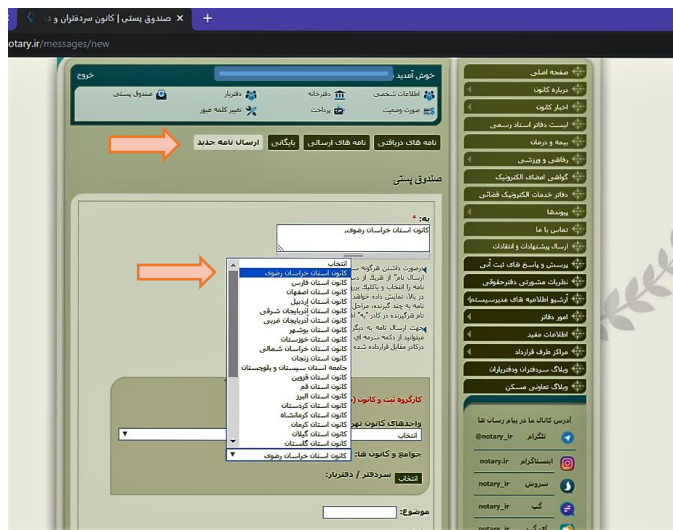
صندوق پستی | کانون سردفتران و
otary.ir/messages/new

خوش آمدید
خروج
اطلاعات شخصی
دفترخانه
دفتریار
صندوق پستی
صورت وضعیت
پرداخت
تغییر کلمه عبور

نامه های دریافتی
نامه های ارسالی
بایگانی
ارسال نامه جدید

صندوق پستی

به: *
کانون استان خراسان رضوی

انتخاب
کانون استان خراسان رضوی
کانون استان فارس
کانون استان اصفهان
کانون استان اردبیل
کانون استان آذربایجان شرقی
کانون استان آذربایجان غربی
کانون استان بوشهر
کانون استان خوزستان
کانون استان خراسان شمالی
کانون استان زنجان
جامعه استان سیستان و بلوچستان
کانون استان قزوین
کانون استان قم
کانون استان البرز
کانون استان کرمانشاه
کانون استان کرمان
کانون استان گیلان
کانون استان گلستان
کانون استان خراسان رضوی

کارگروه ثبت و کانون
واحدهای کانون
انتخاب
جوامع و کانون ها:
سردفتر / دفتریار:
انتخاب
موضوع:

صفحه اصلی
درباره کانون
اخبار کانون
لیست دفاتر اسناد رسمی
بیمه و درمان
رفاهی و ورزشی
گواهی امضای الکترونیک
دفاتر خدمات الکترونیک قضائی
پیوندها
تماس با ما
ارسال پیشنهادات و انتقادات
پرسش و پاسخ های ثبت آنی
نظریات مشورتی دفترحقوقی
آرشیو اطلاعیه های مدیرسیستم
امور دفاتر
اطلاعات مفید
مراکز طرف قرارداد
وبلاگ سردفتران ودفتریاران
وبلاگ تعاونی مسکن

آدرس کانال ما در پیام رسان ها
تلگرام @notary_ir
اینستاگرام notary.ir
سروش notary_ir
گپ notary_ir